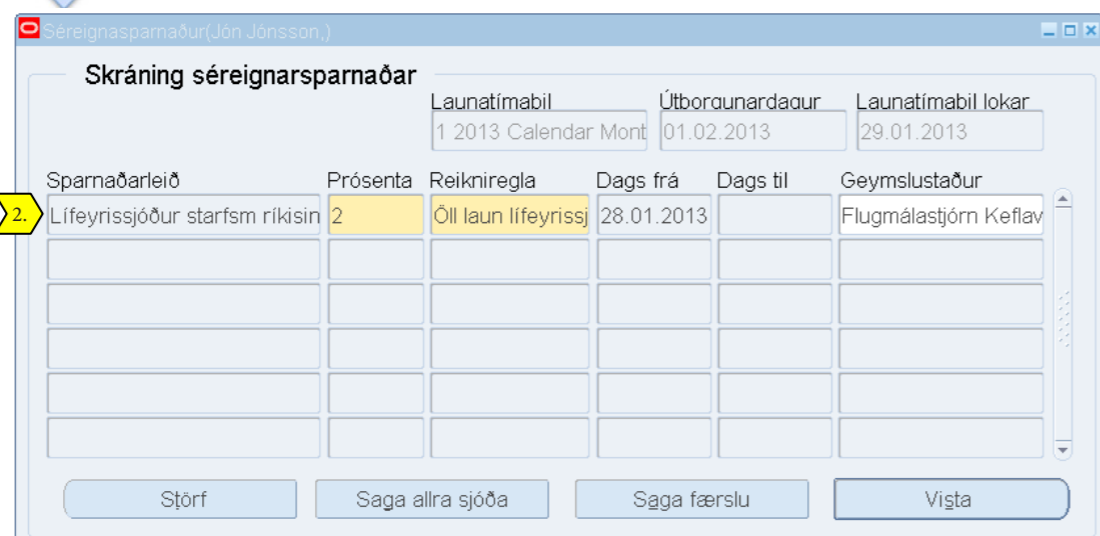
Séreignasparnaður(Jón Jónsson,)

Skráning séreignarsparnaðar

| Launatímabil | Útborgunardagur | Launatímabil lokar |
|---|---|---|
| 1 2013 Calendar Mont | 01.02.2013 | 29.01.2013 |

2.

| Sparnaðarleið | Prósenta | Reikniregla | Dags frá | Dags til | Geymslustaður |
|---|---|---|---|---|---|
| Lífeyrissjóður starfsm ríkisin | 2 | Öll laun lífeyrissj | 28.01.2013 | | Flugmálastjórn Keflav |
| | | | | | |
| | | | | | |
| | | | | | |
| | | | | | |
| | | | | | |

Störf | Saga allra sjóða | Saga færslu | Vista